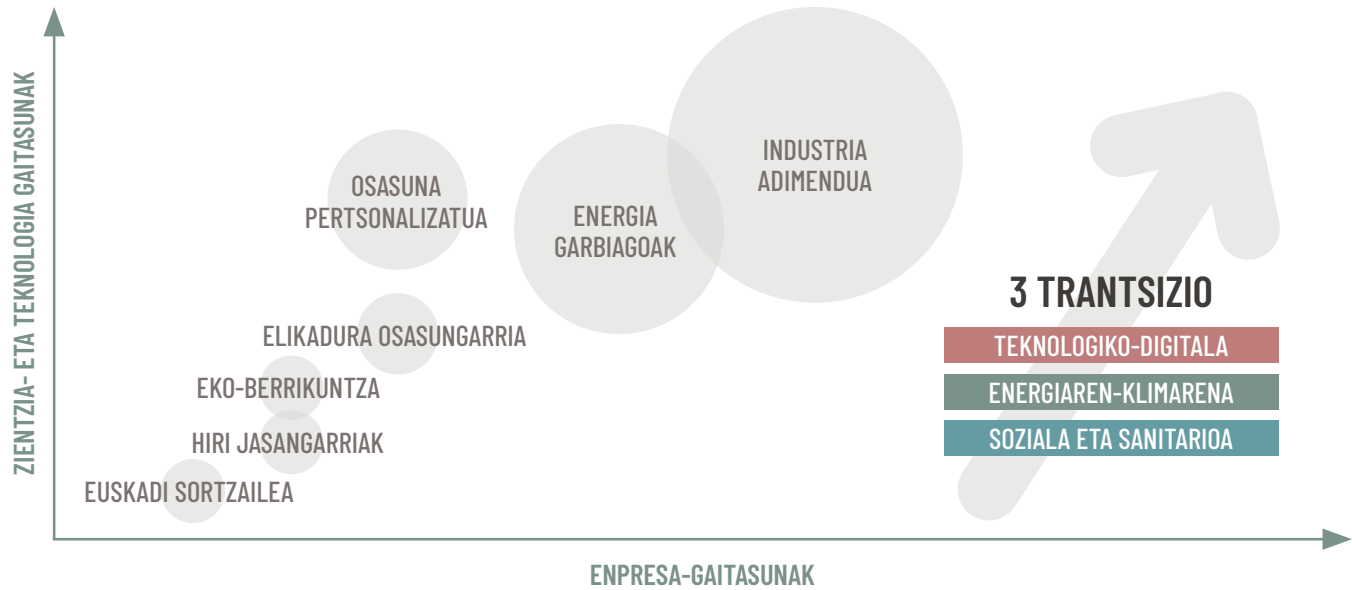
ZIENTZIA- ETA TEKNOLOGIA GAITASUNAK

INDUSTRIA ADIMENDUA

OSASUNA PERTSONALIZATUA

ENERGIA GARBIAGOAK

ELIKADURA OSASUNGARRIA

EKO-BERRIKUNTZA

HIRI JASANGARRIAK

EUSKADI SORTZAILEA

3 TRANTSIZIO

TEKNOLOGIKO-DIGITALA

ENERGIAREN-KLIMARENA

SOZIALA ETA SANITARIOA

ENPRESA-GAITASUNAK